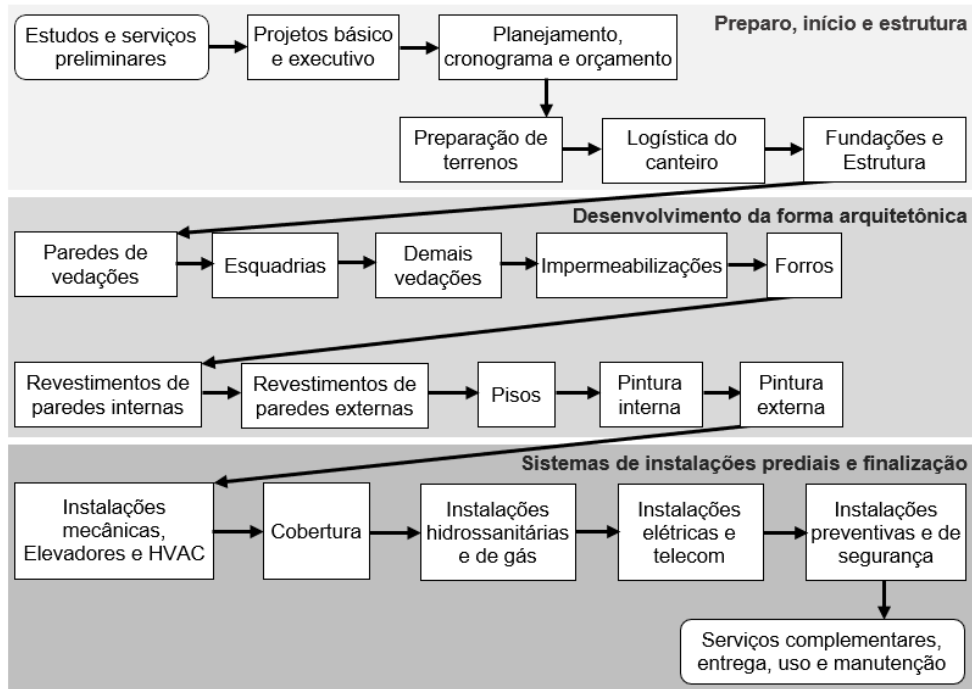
Preparo, início e estrutura

Estudos e serviços preliminares

Projetos básico e executivo

Planejamento, cronograma e orçamento

Preparação de terrenos

Logística do canteiro

Fundações e Estrutura

Desenvolvimento da forma arquitetônica

Paredes de vedações

Esquadrias

Demais vedações

Impermeabilizações

Forros

Revestimentos de paredes internas

Revestimentos de paredes externas

Pisos

Pintura interna

Pintura externa

Sistemas de instalações prediais e finalização

Instalações mecânicas, Elevadores e HVAC

Cobertura

Instalações hidrossanitárias e de gás

Instalações elétricas e telecom

Instalações preventivas e de segurança

Serviços complementares, entrega, uso e manutenção